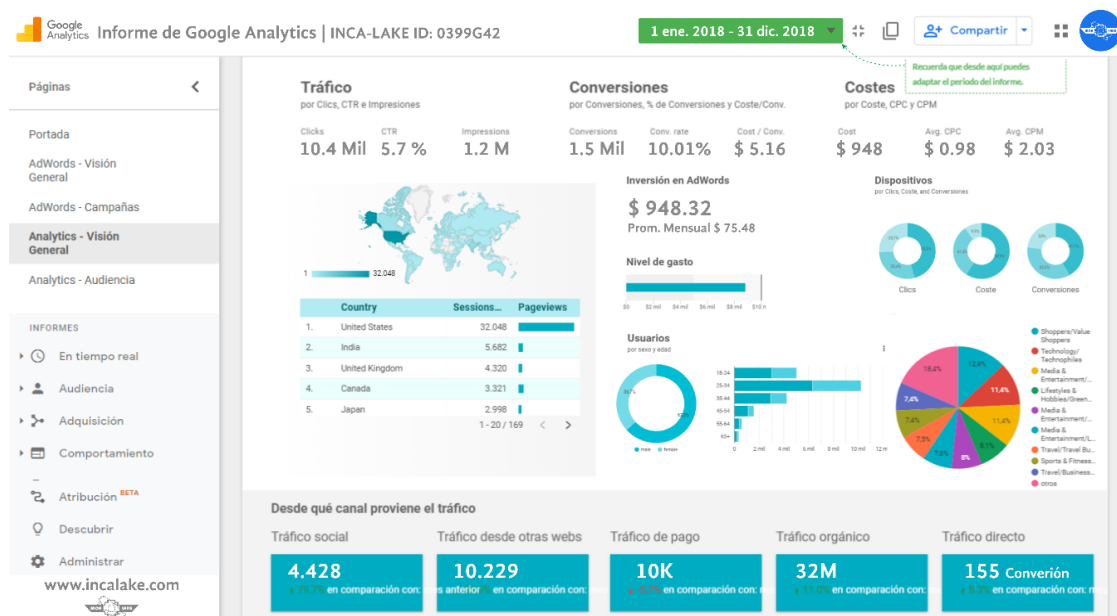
Google Analytics Informe de Google Analytics | INCA-LAKE ID: 0399G42

1 ene. 2018 - 31 dic. 2018

Compartir

Recuerda que desde aquí puedes adaptar el periodo del informe.

Páginas

Portada

AdWords - Visión General

AdWords - Campañas

Analytics - Visión General

Analytics - Audiencia

INFORMES

En tiempo real

Audiencia

Adquisición

Comportamiento

Atribución BETA

Descubrir

Administrar

www.incalake.com

Tráfico
por Clics, CTR e Impresiones

Clicks
10.4 Mil

CTR
5.7 %

Impressions
1.2 M

Conversiones
por Conversiones, % de Conversiones y Coste/Conv.

Conversions
1.5 Mil

Conv. rate
10.01%

Cost / Conv.
$ 5.16

Costes
por Coste, CPC y CPM

Cost
$ 948

Avg. CPC
$ 0.98

Avg. CPM
$ 2.03

1 32.048

| | Country | Sessions... | Pageviews |
|---|---|---|---|
| 1. | United States | 32.048 | |
| 2. | India | 5.682 | |
| 3. | United Kingdom | 4.320 | |
| 4. | Canada | 3.321 | |
| 5. | Japan | 2.998 | |

1 - 20 / 169

Inversión en AdWords
$ 948.32
Prom. Mensual $ 75.48

Nivel de gasto
$0 $2 mil $4 mil $6 mil $8 mil $10 m

Dispositivos
por Clics, Coste, and Conversiones

Clics Coste Conversiones

Usuarios
por sexo y edad

18-24 25-34 35-44 45-54 55-64 65+

0 2 mil 4 mil 6 mil 8 mil 10 mil 12 m

male female

Shoppers/Value Shoppers
Technology/Technophiles
Media & Entertainment/...
Lifestyles & Hobbies/Green...
Media & Entertainment/...
Media & Entertainment/L...
Travel/Travel Bu...
Sports & Fitness...
Travel/Business...
otros

18.4% 12.9% 11.4% 11.4% 8.1% 8% 7.6% 7.5% 7.4% 7.4%

Desde qué canal proviene el tráfico

Tráfico social
4.428
en comparación con:

Tráfico desde otras webs
10.229
en comparación con:

Tráfico de pago
10K
en comparación con:

Tráfico orgánico
32M
en comparación con:

Tráfico directo
155 Converión
en comparación con: